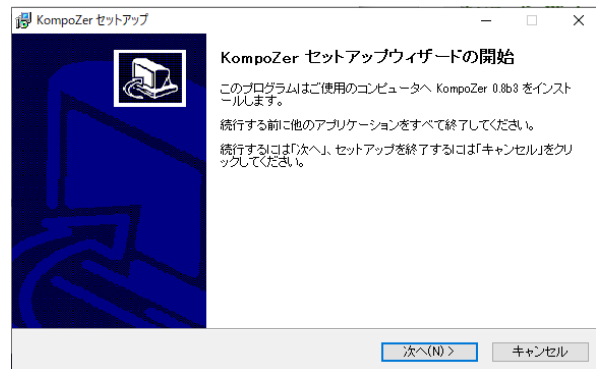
KompoZer セットアップ

KompoZer セットアップウィザードの開始

このプログラムはご使用のコンピュータへ KompoZer 0.8b3 をインストールします。

続行する前に他のアプリケーションをすべて終了してください。

続行するには「次へ」、セットアップを終了するには「キャンセル」をクリックしてください。

次へ(N) >
キャンセル